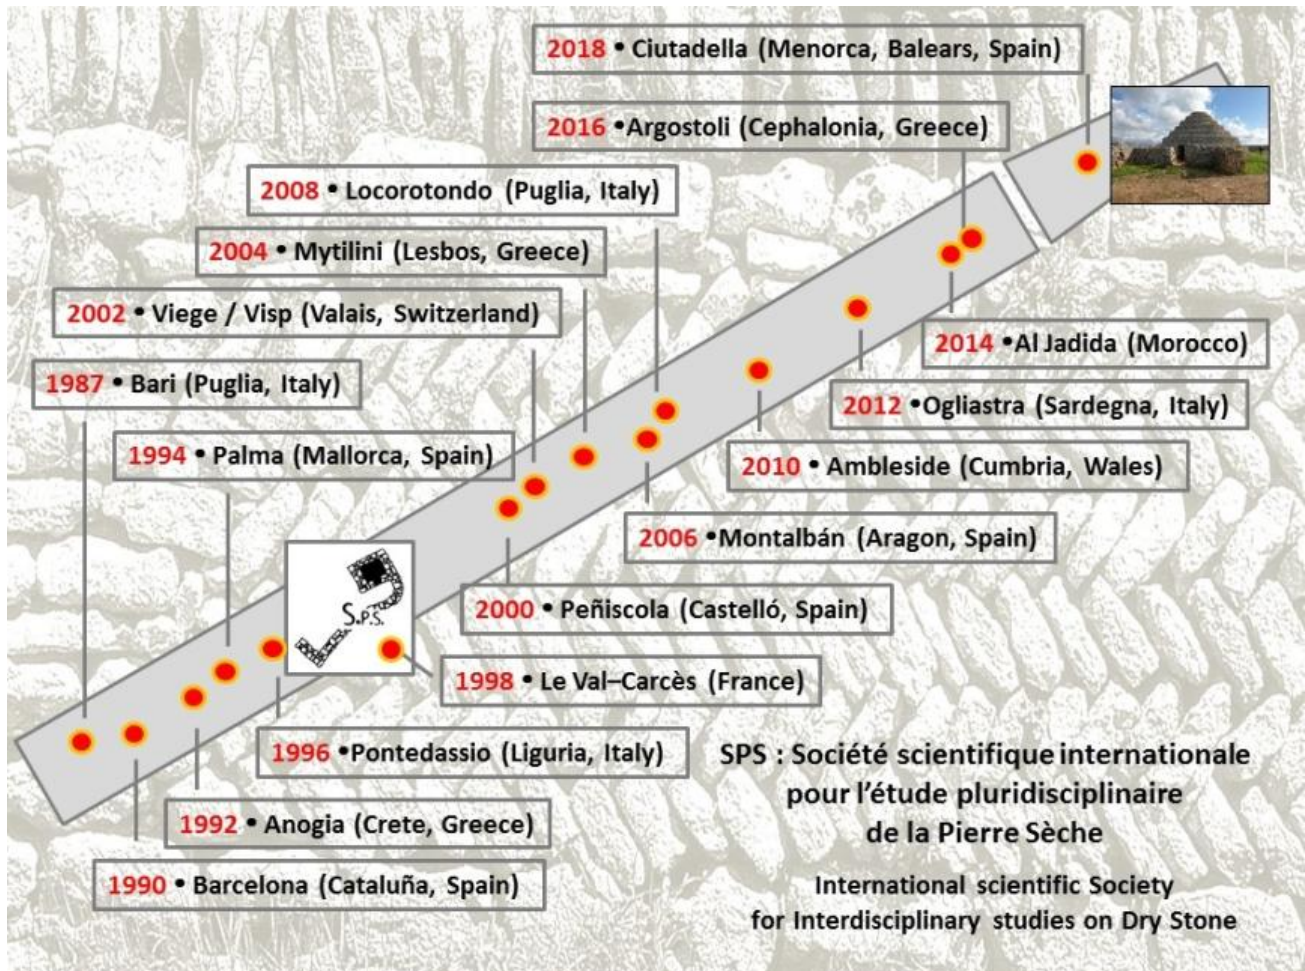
2018 • Ciutadella (Menorca, Balears, Spain)

2016 •Argostoli (Cephalonia, Greece)

2008 • Locorotondo (Puglia, Italy)

2004 • Mytilini (Lesbos, Greece)

2002 • Viege / Visp (Valais, Switzerland)

1987 • Bari (Puglia, Italy)

1994 • Palma (Mallorca, Spain)

2014 •Al Jadida (Morocco)

2012 •Ogliastra (Sardegna, Italy)

2010 • Ambleside (Cumbria, Wales)

2006 •Montalbán (Aragon, Spain)

2000 • Peñiscola (Castelló, Spain)

S.P.S.

1998 • Le Val–Carcès (France)

1996 •Pontedassio (Liguria, Italy)

1992 • Anogia (Crete, Greece)

1990 • Barcelona (Cataluña, Spain)

SPS : Société scientifique internationale pour l'étude pluridisciplinaire de la Pierre Sèche

International scientific Society for Interdisciplinary studies on Dry Stone